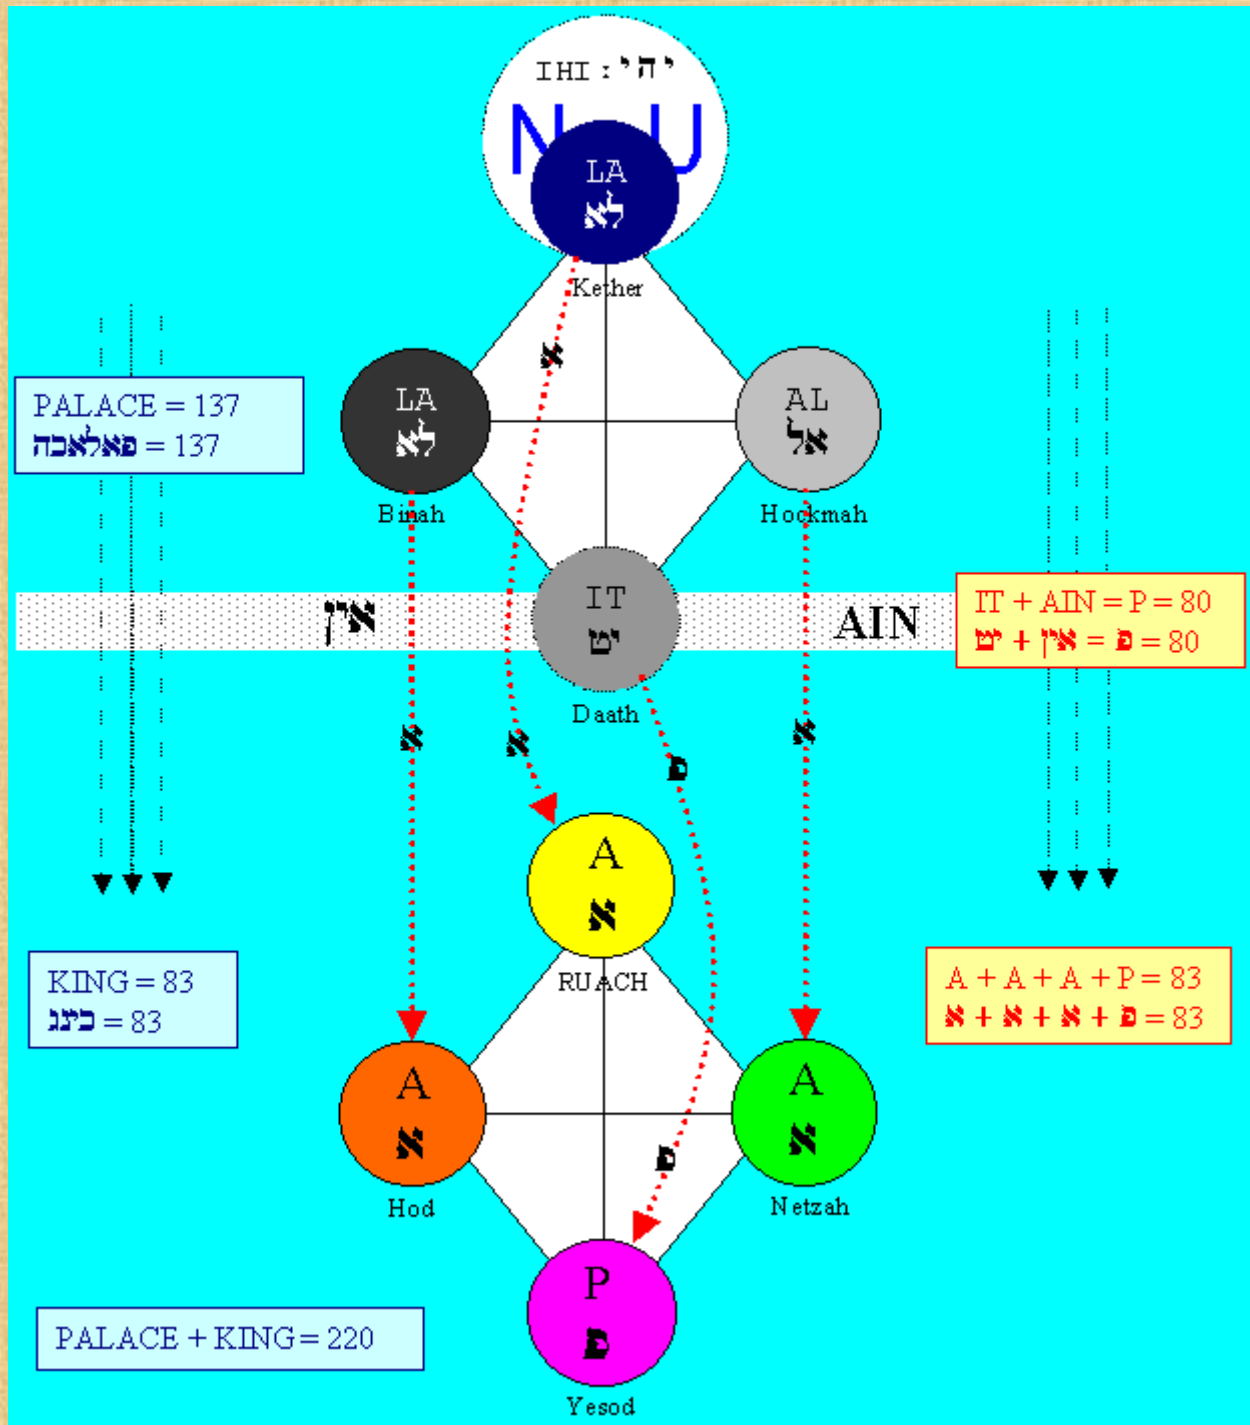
IHI : יהי

NU

LA
לא

Kether

PALACE = 137
פאלאכה = 137

LA
לא

Binah

AL
אל

Hockmah

א

אין

IT
יט

AIN

IT + AIN = P = 80
יט + אין = פ = 80

Daath

א

א

פ

א

A
א

RUACH

KING = 83
כינג = 83

A + A + A + P = 83
א + א + א + פ = 83

A
א

Hod

A
א

Netzah

פ

P
פ

Yesod

PALACE + KING = 220